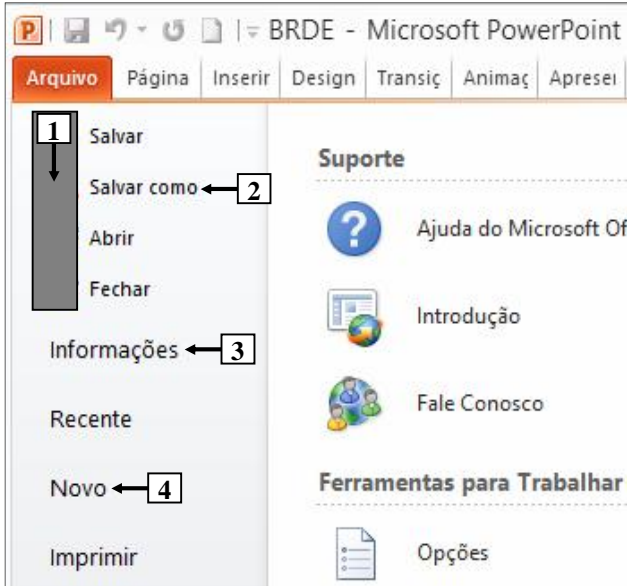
BRDE - Microsoft PowerPoint

Arquivo | Página | Inserir | Design | Transiç | Animaç | Aprese

1

Salvar

Salvar como 2

Abrir

Fechar

Informações 3

Recente

Novo 4

Imprimir

Suporte

Ajuda do Microsoft Of

Introdução

Fale Conosco

Ferramentas para Trabalhar

Opções